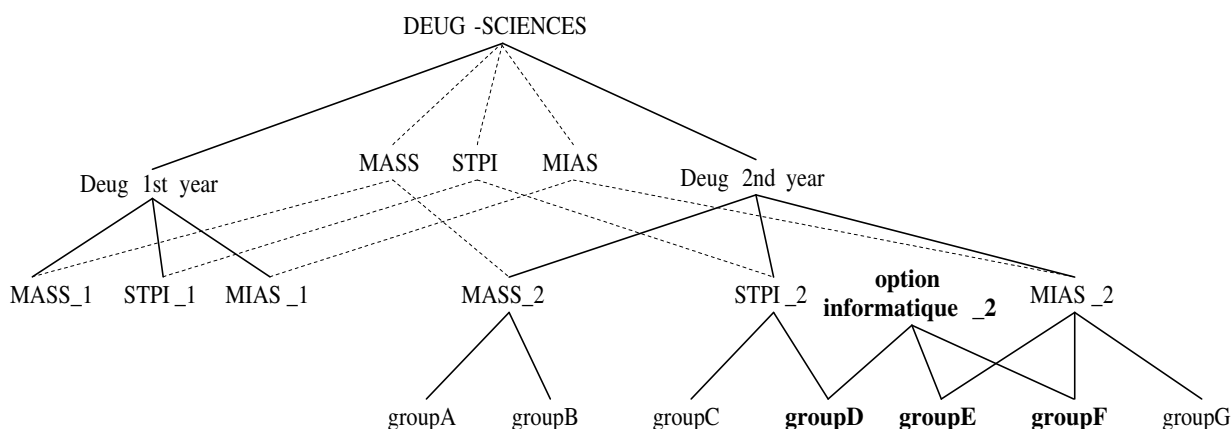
DEUG -SCIENCES

Deug 1st year

MASS STPI MIAS

Deug 2nd year

MASS_1 STPI _1 MIAS _1

MASS_2

STPI _2

**option informatique _2**

MIAS _2

groupA groupB groupC **groupD** **groupE** **groupF** groupG